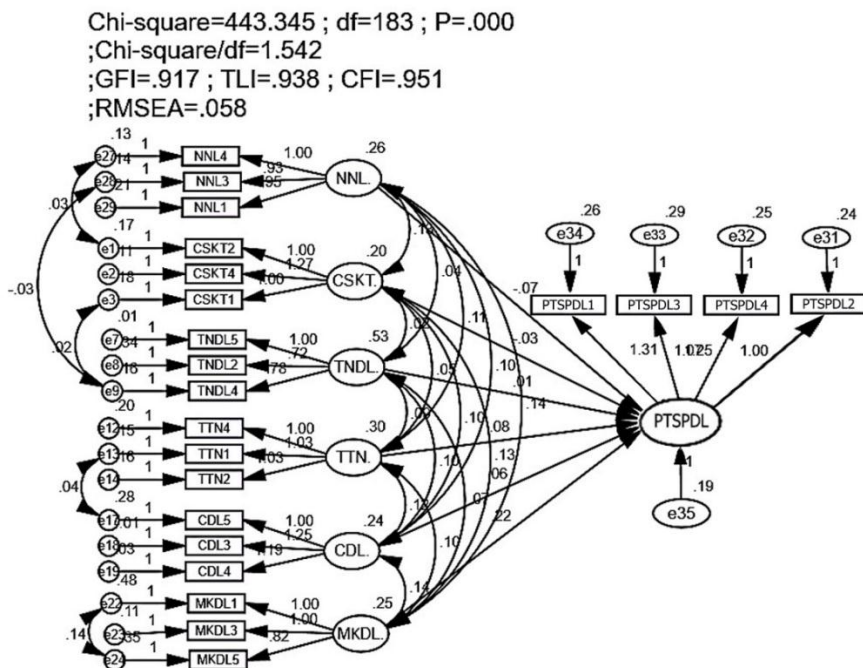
Chi-square=443.345 ; df=183 ; P=.000
;Chi-square/df=1.542
;GFI=.917 ; TLI=.938 ; CFI=.951
;RMSEA=.058

.13
e27 .14 1 NNL4
e28 .21 1 NNL3
e29 1 NNL1
1.00
.93
.95
NNL.
.26
.03
.17
e1 .11 1 CSKT2
e2 .18 1 CSKT4
e3 1 CSKT1
1.00
1.27
1.00
CSKT.
.20
-.03
.01
e7 .34 1 TNDL5
e8 .16 1 TNDL2
e9 1 TNDL4
1.00
.72
.78
TNDL.
.53
.02
.20
e12 .15 1 TTN4
e13 .16 1 TTN1
e14 1 TTN2
1.00
1.03
1.03
TTN.
.30
.04
.28
e17 .01 1 CDL5
e18 .03 1 CDL3
e19 1 CDL4
1.00
1.25
1.19
CDL.
.24
.48
e22 .11 1 MKDL1
e23 .35 1 MKDL3
e24 1 MKDL5
1.00
1.00
.82
MKDL.
.25
.14
.12
.04
.02
.11
.03
.05
.10
.10
.01
.08
.10
.13
.06
.07
.12
.10
.22
.14
-.07
.03
.14
.26
e34
1
PTSPDL1
.29
e33
1
PTSPDL3
.25
e32
1
PTSPDL4
.24
e31
1
PTSPDL2
1.31
1.07
1.25
1.00
PTSPDL
1
.19
e35